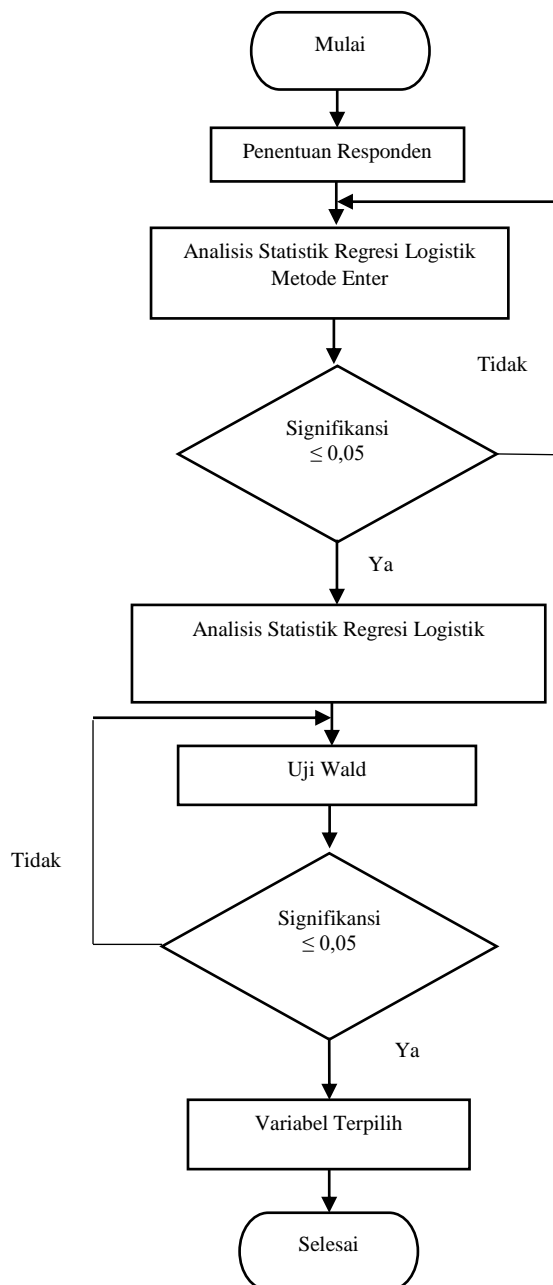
Mulai

Penentuan Responden

Analisis Statistik Regresi Logistik Metode Enter

Tidak

Signifikansi $\leq 0,05$

Ya

Analisis Statistik Regresi Logistik

Uji Wald

Tidak

Signifikansi $\leq 0,05$

Ya

Variabel Terpilih

Selesai